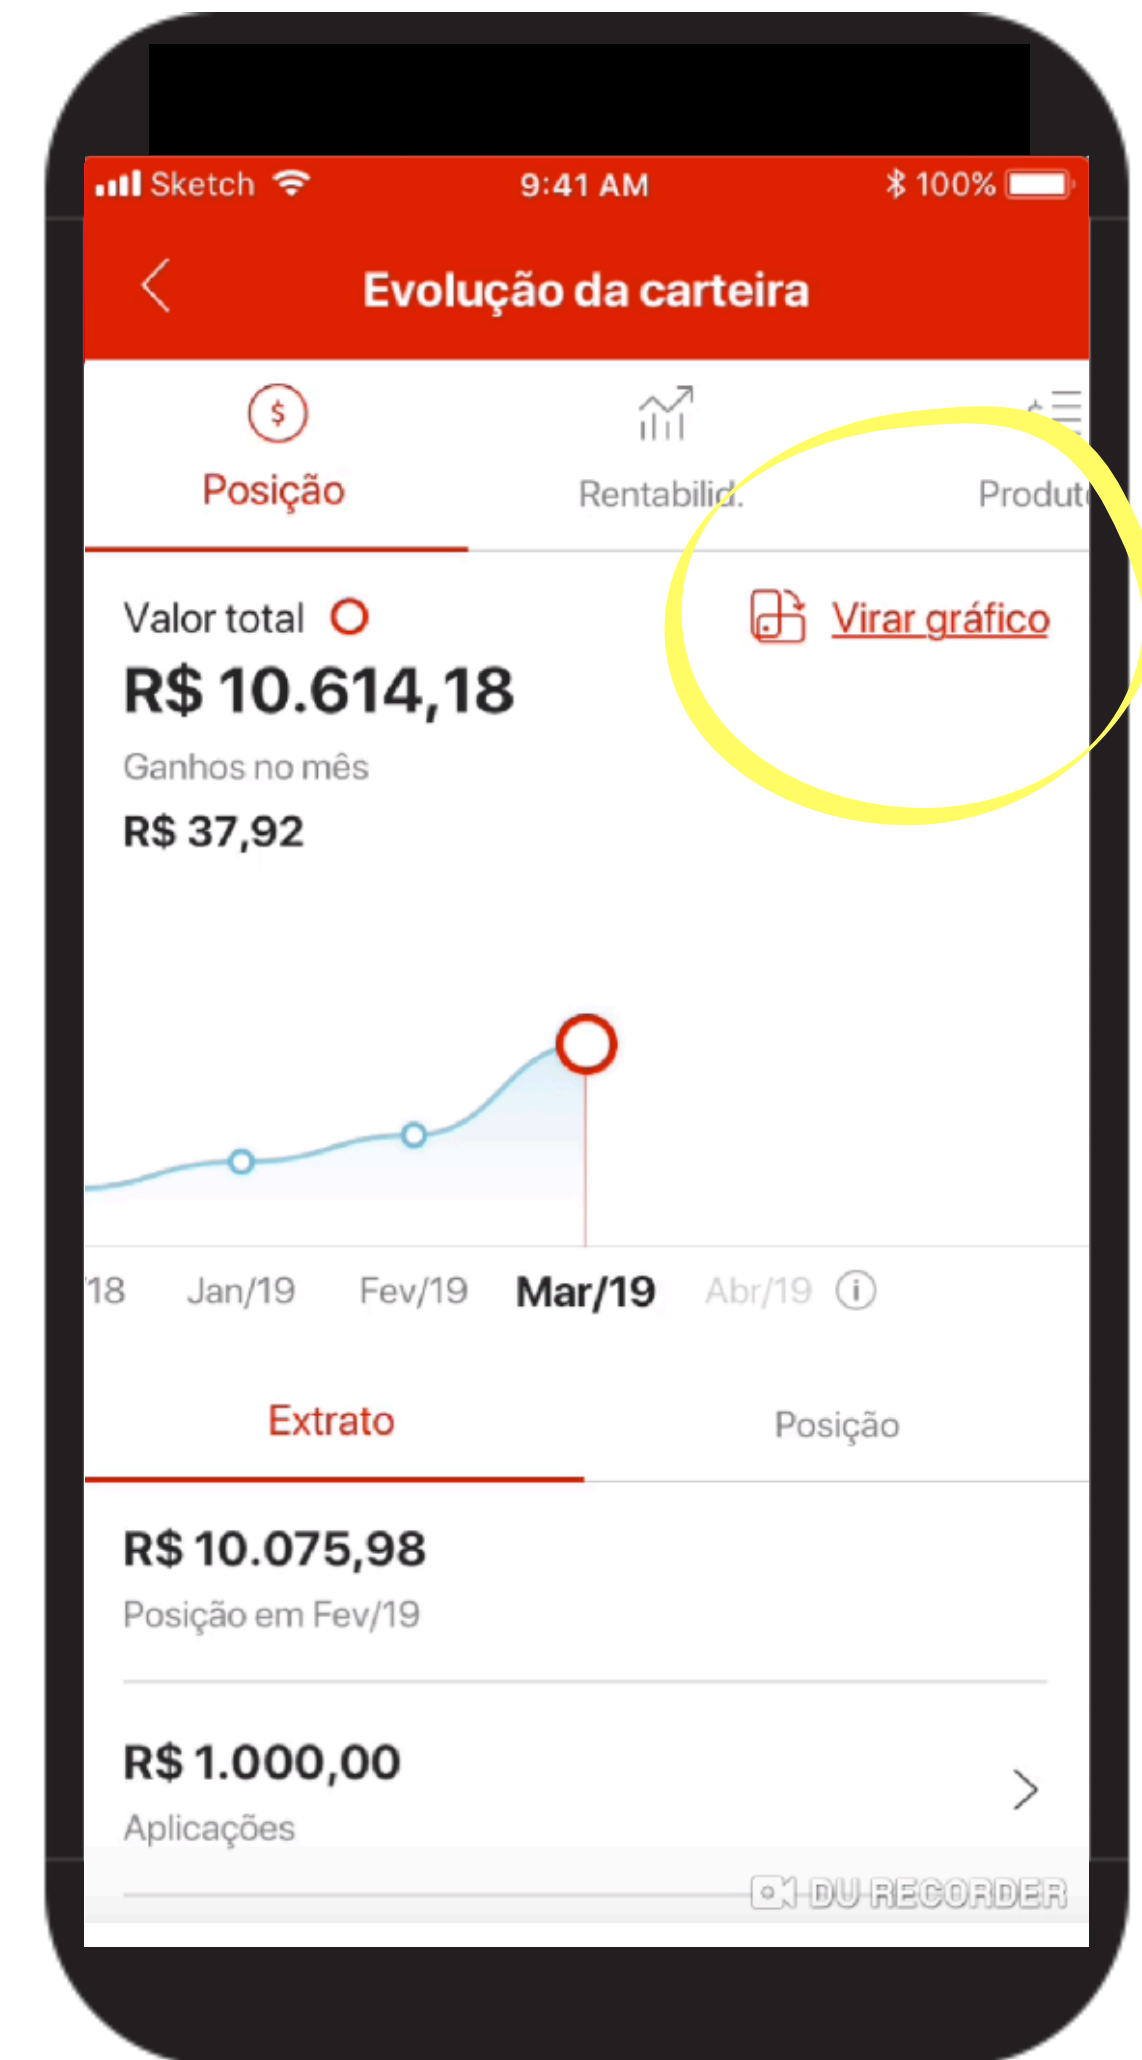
Sketch 9:41 AM 100%

Evolução da carteira

Posição Rentabilid. Produt

Valor total
R$ 10.614,18
Ganhos no mês
R$ 37,92

Virar gráfico

'18 Jan/19 Fev/19 Mar/19 Abr/19

Extrato Posição

R$ 10.075,98
Posição em Fev/19

R$ 1.000,00
Aplicações

DU RECORDER